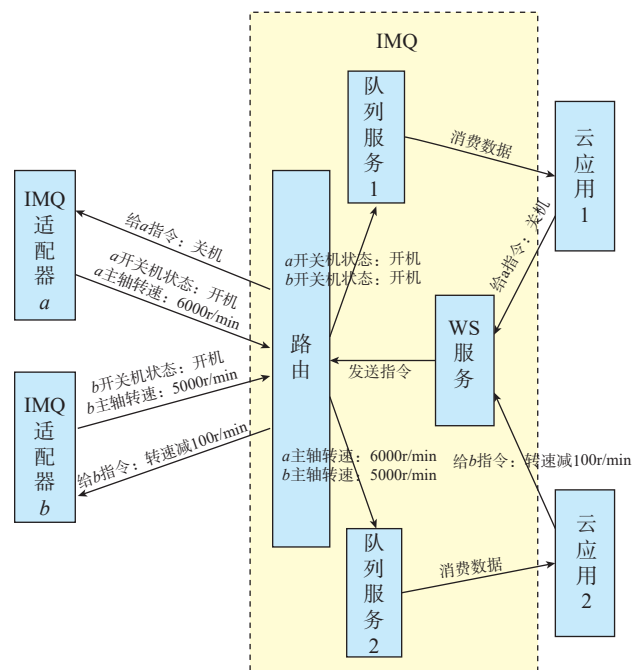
IMQ

IMQ适配器$a$

给$a$指令：关机

$a$开关机状态：开机
$a$主轴转速：6000r/min

IMQ适配器$b$

$b$开关机状态：开机
$b$主轴转速：5000r/min

给$b$指令：转速减100r/min

路由

$a$开关机状态：开机
$b$开关机状态：开机

$a$主轴转速：6000r/min
$b$主轴转速：5000r/min

队列服务1

队列服务2

消费数据

消费数据

发送指令

WS服务

给$a$指令：关机

给$b$指令：转速减100r/min

云应用1

云应用2